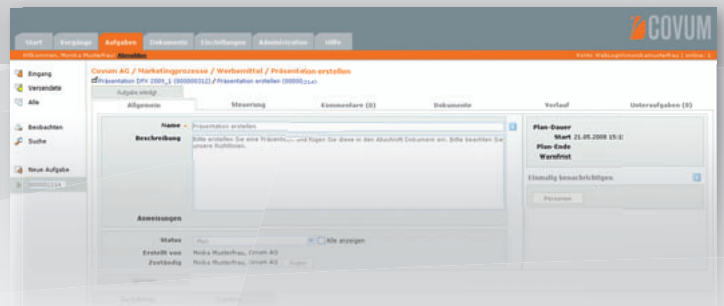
COVUM

Start Vorgänge Aufgaben Dokumente Einstellungen Administration Hilfe

Willkommen, Monika Musterfrau Abmelden

Kunde: Werbeagentur Musterfrau | online: 1

Eingang
Versendete
Alle

Beobachten
Suche

Neue Aufgabe
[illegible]

Covum AG / Marketingprozesse / Werbemittel / Präsentation erstellen

Präsentation DFV 2009_1 (000000312) / Präsentation erstellen (000000314)

Aufgabe erledigt

Allgemein | Steuerung | Kommentare (0) | Dokumente | Verlauf | Unteraufgaben (0)

Name * Präsentation erstellen

Beschreibung Bitte erstellen Sie eine Präsentation und fügen Sie diese in den Abschnitt Dokumente ein. Bitte beachten Sie unsere Richtlinien.

Anweisungen

Status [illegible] Alle anzeigen

Erstellt von Monika Musterfrau, Covum AG

Zuständig Monika Musterfrau, Covum AG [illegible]

Plan-Dauer
Start 21.05.2008 15:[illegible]
Plan-Ende
Warnfrist

Einmalig benachrichtigen

Personen